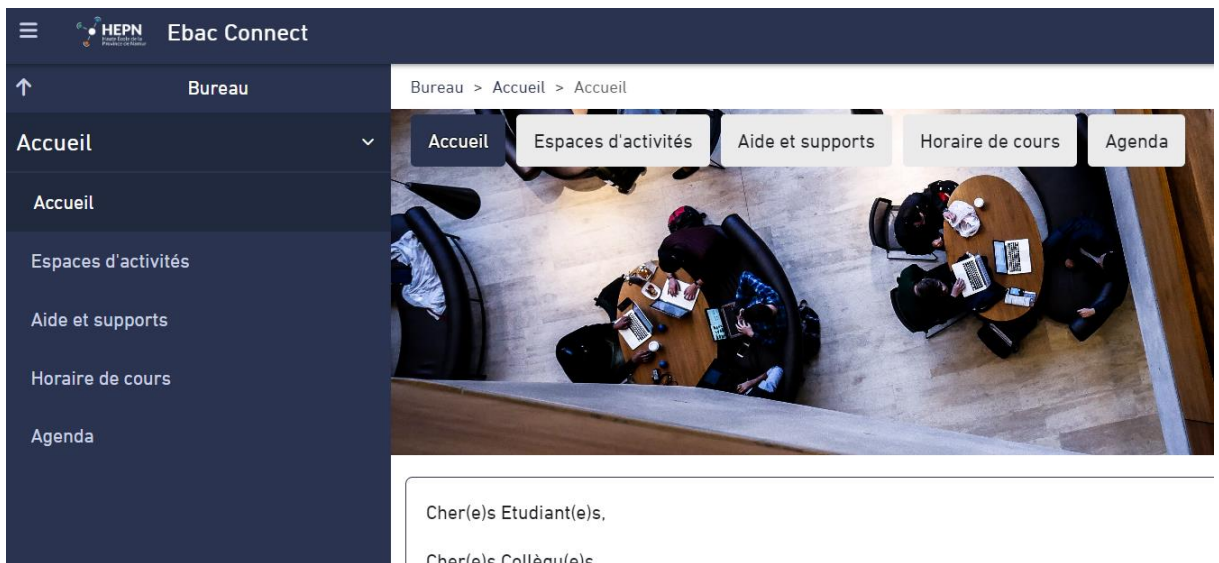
HEPN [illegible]

Ebac Connect

Bureau

Accueil

Accueil

Espaces d'activités

Aide et supports

Horaire de cours

Agenda

Bureau > Accueil > Accueil

Accueil | Espaces d'activités | Aide et supports | Horaire de cours | Agenda

Cher(e)s Etudiant(e)s,

Cher(e)s Collègu(e)s,